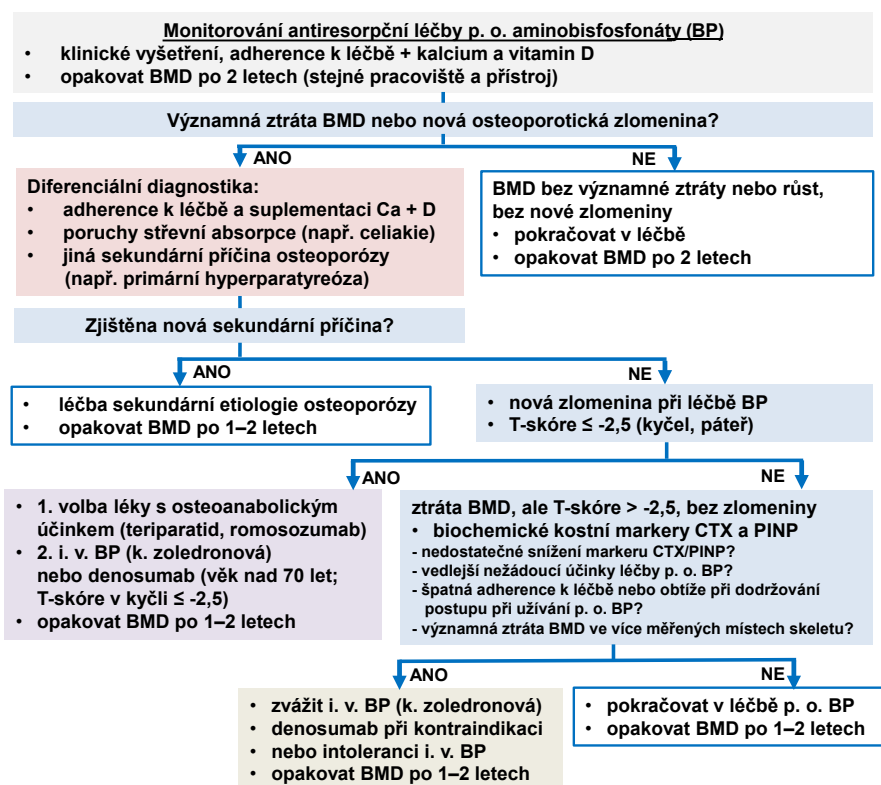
Monitorování antiresorpční léčby p. o. aminobisfosfonáty (BP)
• klinické vyšetření, adherence k léčbě + kalcium a vitamin D
• opakovat BMD po 2 letech (stejné pracoviště a přístroj)

Významná ztráta BMD nebo nová osteoporotická zlomenina?

ANO

NE

Diferenciální diagnostika:
• adherence k léčbě a suplementaci Ca + D
• poruchy střevní absorpce (např. celiakie)
• jiná sekundární příčina osteoporózy (např. primární hyperparatyreóza)

BMD bez významné ztráty nebo růst, bez nové zlomeniny
• pokračovat v léčbě
• opakovat BMD po 2 letech

Zjištěna nová sekundární příčina?

ANO

NE

• léčba sekundární etiologie osteoporózy
• opakovat BMD po 1–2 letech

• nová zlomenina při léčbě BP
• T-skóre ≤ -2,5 (kyčel, páteř)

ANO

NE

• 1. volba léky s osteoanabolickým účinkem (teriparatid, romosozumab)
• 2. i. v. BP (k. zoledronová) nebo denosumab (věk nad 70 let; T-skóre v kyčli ≤ -2,5)
• opakovat BMD po 1–2 letech

ztráta BMD, ale T-skóre > -2,5, bez zlomeniny
• biochemické kostní markery CTX a PINP
- nedostatečné snížení markeru CTX/PINP?
- vedlejší nežádoucí účinky léčby p. o. BP?
- špatná adherence k léčbě nebo obtíže při dodržování postupu při užívání p. o. BP?
- významná ztráta BMD ve více měřených místech skeletu?

ANO

NE

• zvážit i. v. BP (k. zoledronová)
• denosumab při kontraindikaci
• nebo intoleranci i. v. BP
• opakovat BMD po 1–2 letech

• pokračovat v léčbě p. o. BP
• opakovat BMD po 1–2 letech